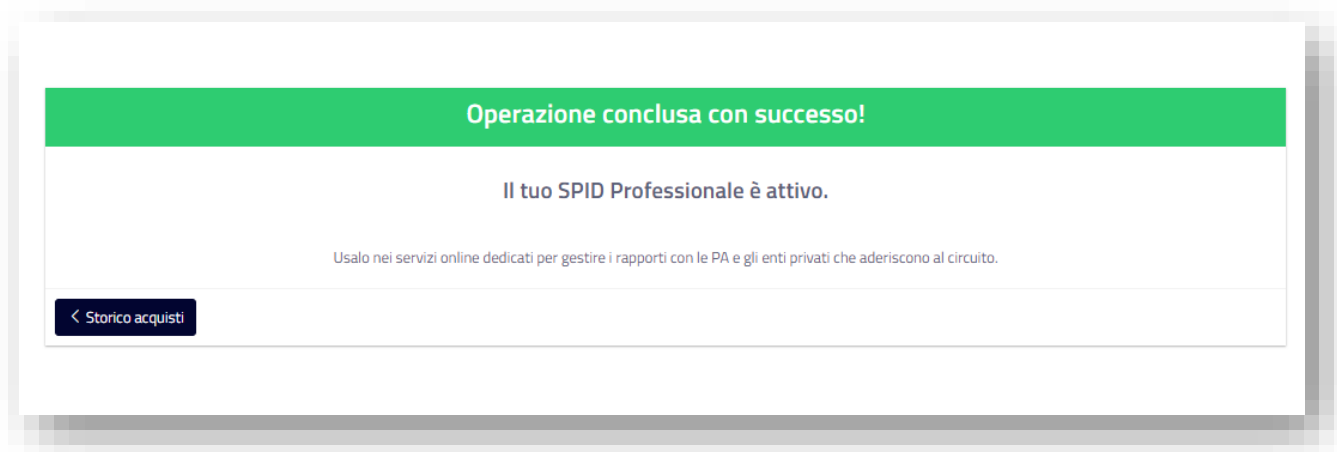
Operazione conclusa con successo!

Il tuo SPID Professionale è attivo.

Usalo nei servizi online dedicati per gestire i rapporti con le PA e gli enti privati che aderiscono al circuito.

< Storico acquisti